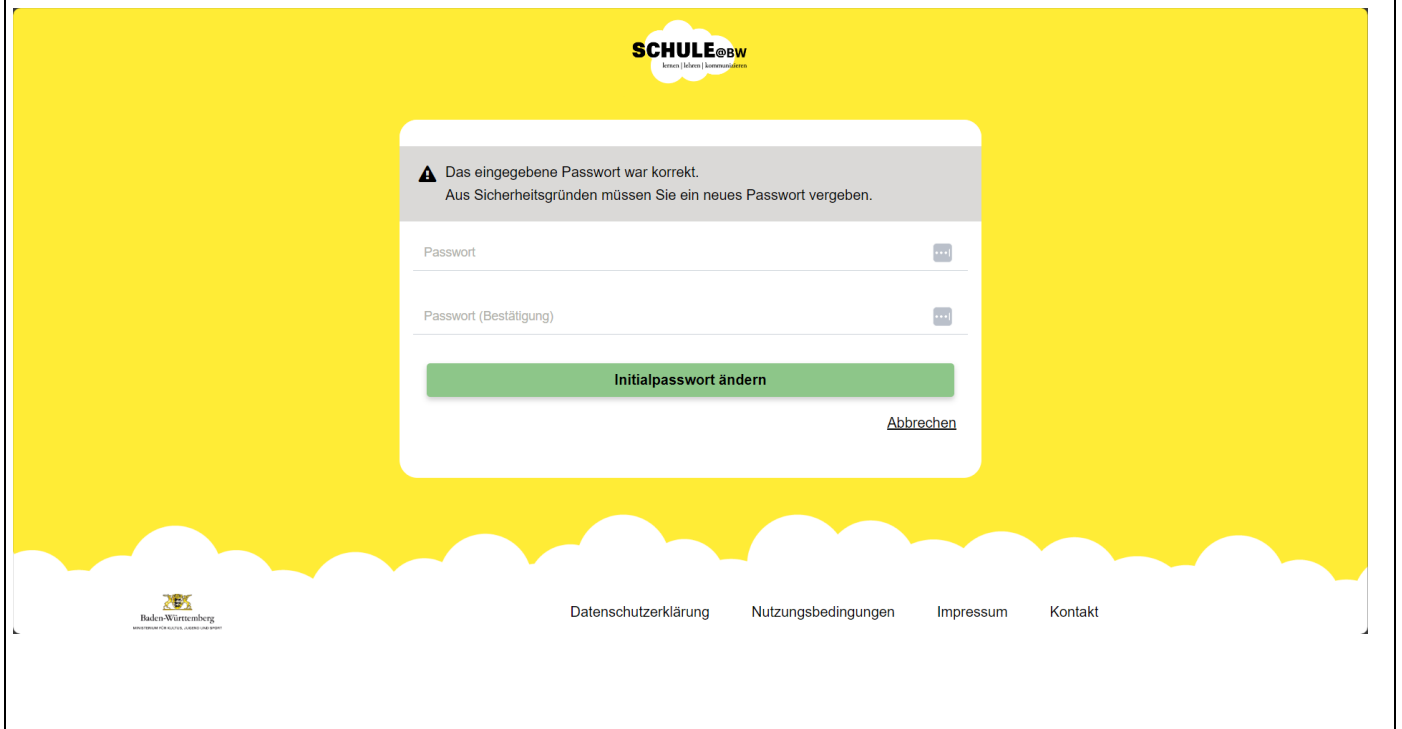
SCHULE@BW
lernen | lehren | kommunizieren

Das eingegebene Passwort war korrekt.
Aus Sicherheitsgründen müssen Sie ein neues Passwort vergeben.

Passwort

Passwort (Bestätigung)

Initialpasswort ändern

Abbrechen

Baden-Württemberg
MINISTERIUM FÜR KULTUS, JUGEND UND SPORT

Datenschutzerklärung Nutzungsbedingungen Impressum Kontakt